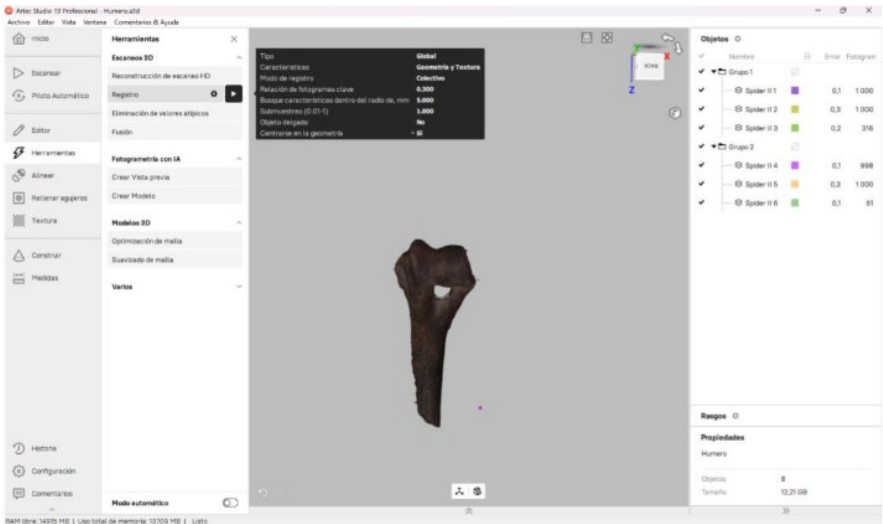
Artec Studio 19 Professional - Humero.a3d
Archivo Editar Vista Ventana Comentarios & Ayuda

Inicio
Escanear
Piloto Automático
Editor
Herramientas
Alinear
Rellenar agujeros
Textura
Construir
Medidas
Historia
Configuración
Comentarios

Herramientas
Escaneos 3D
Reconstrucción de escaneo HD
Registro
Eliminación de valores atípicos
Fusión
Fotogrametría con IA
Crear Vista previa
Crear Modelo
Modelos 3D
Optimización de malla
Suavizado de malla
Varios
Modo automático

| Tipo | Global |
|---|---|
| Características | Geometría y Textura |
| Modo de registro | Colectivo |
| Relación de fotogramas clave | 0,300 |
| Busque características dentro del radio de, mm | 5,000 |
| Submuestreo (0,01-1) | 1,000 |
| Objeto delgado | No |
| Centrarse en la geometría | Sí |

Objetos
| | Nombre | | Error | Fotogram |
|---|---|---|---|---|
| ✔ | Grupo 1 | | | |
| ✔ | Spider II 1 | | 0,1 | 1 000 |
| ✔ | Spider II 2 | | 0,3 | 1 000 |
| ✔ | Spider II 3 | | 0,2 | 316 |
| ✔ | Grupo 2 | | | |
| ✔ | Spider II 4 | | 0,1 | 998 |
| ✔ | Spider II 5 | | 0,3 | 1 000 |
| ✔ | Spider II 6 | | 0,1 | 61 |

Rasgos
Propiedades
Humero
Objetos 8
Tamaño 12,21 GB

RAM libre: 14915 MB | Uso total de memoria: 13709 MB | Listo